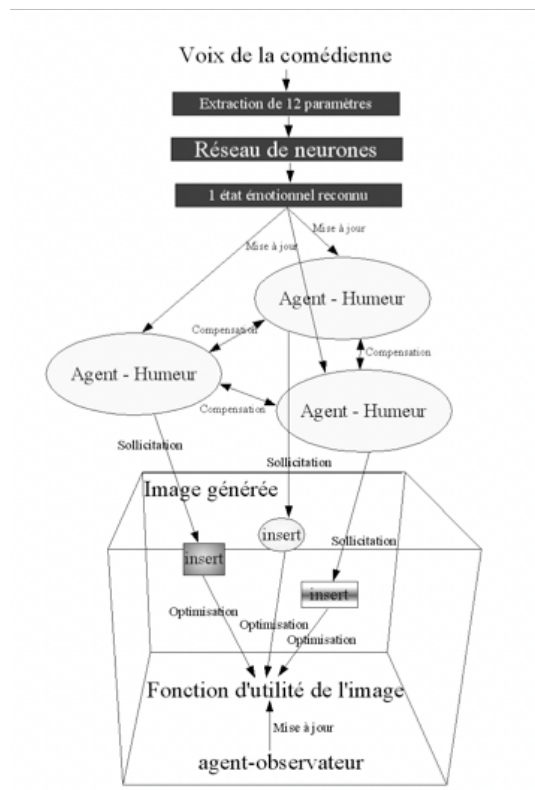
Voix de la comédienne

Extraction de 12 paramètres

Réseau de neurones

1 état émotionnel reconnu

Mise à jour

Mise à jour

Agent - Humeur

Compensation

Compensation

Agent - Humeur

Compensation

Agent - Humeur

Sollicitation

Sollicitation

Image générée

insert

insert

Sollicitation

insert

Optimisation

Optimisation

Optimisation

Fonction d'utilité de l'image

Mise à jour

agent-observateur